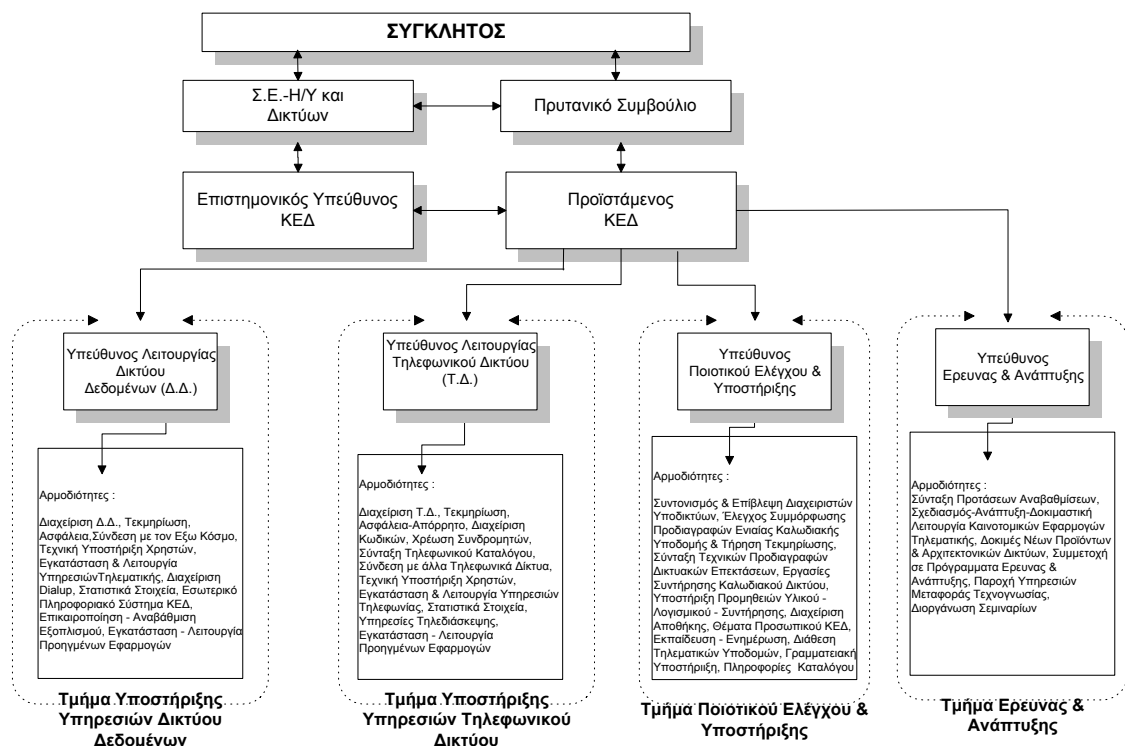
ΣΥΓΚΛΗΤΟΣ

Σ.Ε.-Η/Υ και Δικτύων

Πρυτανικό Συμβούλιο

Επιστημονικός Υπεύθυνος ΚΕΔ

Προϊστάμενος ΚΕΔ

Υπεύθυνος Λειτουργίας Δικτύου Δεδομένων (Δ.Δ.)

Αρμοδιότητες :

Διαχείριση Δ.Δ., Τεκμηρίωση, Ασφάλεια,Σύνδεση με τον Εξω Κόσμο, Τεχνική Υποστήριξη Χρηστών, Εγκατάσταση & Λειτουργία ΥπηρεσιώνΤηλεματικής, Διαχείριση Dialup, Στατιστικά Στοιχεία, Εσωτερικό Πληροφοριακό Σύστημα ΚΕΔ, Επικαιροποίηση - Αναβάθμιση Εξοπλισμού, Εγκατάσταση - Λειτουργία Προηγμένων Εφαρμογών

Τμήμα Υποστήριξης Υπηρεσιών Δικτύου Δεδομένων

Υπεύθυνος Λειτουργίας Τηλεφωνικού Δικτύου (Τ.Δ.)

Αρμοδιότητες :

Διαχείριση Τ.Δ., Τεκμηρίωση, Ασφάλεια-Απόρρητο, Διαχείριση Κωδικών, Χρέωση Συνδρομητών, Σύνταξη Τηλεφωνικού Καταλόγου, Σύνδεση με άλλα Τηλεφωνικά Δίκτυα, Τεχνική Υποστήριξη Χρηστών, Εγκατάσταση & Λειτουργία Υπηρεσιών Τηλεφωνίας, Στατιστικά Στοιχεία, Υπηρεσίες Τηλεδιάσκεψης, Εγκατάσταση - Λειτουργία Προηγμένων Εφαρμογών

Τμήμα Υποστήριξης Υπηρεσιών Τηλεφωνικού Δικτύου

Υπεύθυνος Ποιοτικού Ελέγχου & Υποστήριξης

Αρμοδιότητες :

Συντονισμός & Επίβλεψη Διαχειριστών Υποδικτύων, Έλεγχος Συμμόρφωσης Προδιαγραφών Ενιαίας Καλωδιακής Υποδομής & Τήρηση Τεκμηρίωσης, Σύνταξη Τεχνικών Προδιαγραφών Δικτυακών Επεκτάσεων, Εργασίες Συντήρησης Καλωδιακού Δικτύου, Υποστήριξη Προμηθειών Υλικού - Λογισμικού - Συντήρησης, Διαχείριση Αποθήκης, Θέματα Προσωπικού ΚΕΔ, Εκπαίδευση - Ενημέρωση, Διάθεση Τηλεματικών Υποδομών, Γραμματειακή Υποστήριξη, Πληροφορίες Καταλόγου

Τμήμα Ποιοτικού Ελέγχου & Υποστήριξης

Υπεύθυνος Ερευνας & Ανάπτυξης

Αρμοδιότητες :

Σύνταξη Προτάσεων Αναβαθμίσεων, Σχεδιασμός-Ανάπτυξη-Δοκιμαστική Λειτουργία Καινοτομικών Εφαρμογών Τηλεματικής, Δοκιμές Νέων Προϊόντων & Αρχιτεκτονικών Δικτύων, Συμμετοχή σε Πρόγραμματα Ερευνας & Ανάπτυξης, Παροχή Υπηρεσιών Μεταφοράς Τεχνογνωσίας, Διοργάνωση Σεμιναρίων

Τμήμα Ερευνας & Ανάπτυξης